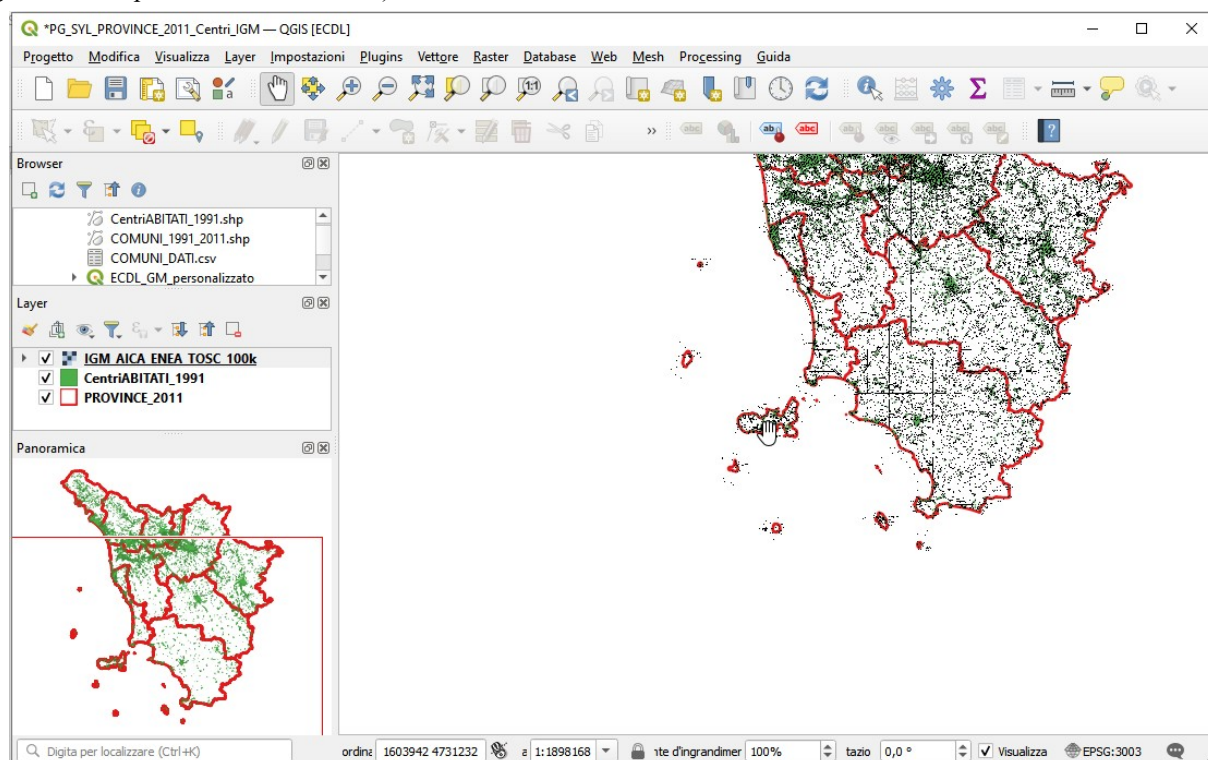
*PG_SYL_PROVINCE_2011_Centri_IGM — QGIS [ECDL]

Progetto Modifica Visualizza Layer Impostazioni Plugins Vettore Raster Database Web Mesh Processing Guida

Browser

CentriABITATI_1991.shp
COMUNI_1991_2011.shp
COMUNI_DATI.csv
ECDL_GM_personalizzato

Layer

IGM AICA ENEA TOSC 100k
CentriABITATI_1991
PROVINCE_2011

Panoramica

Digita per localizzare (Ctrl+K)

ordina 1603942 4731232 a 1:1898168 nte d'ingrandimer 100% tazio 0,0 ° Visualizza EPSG:3003